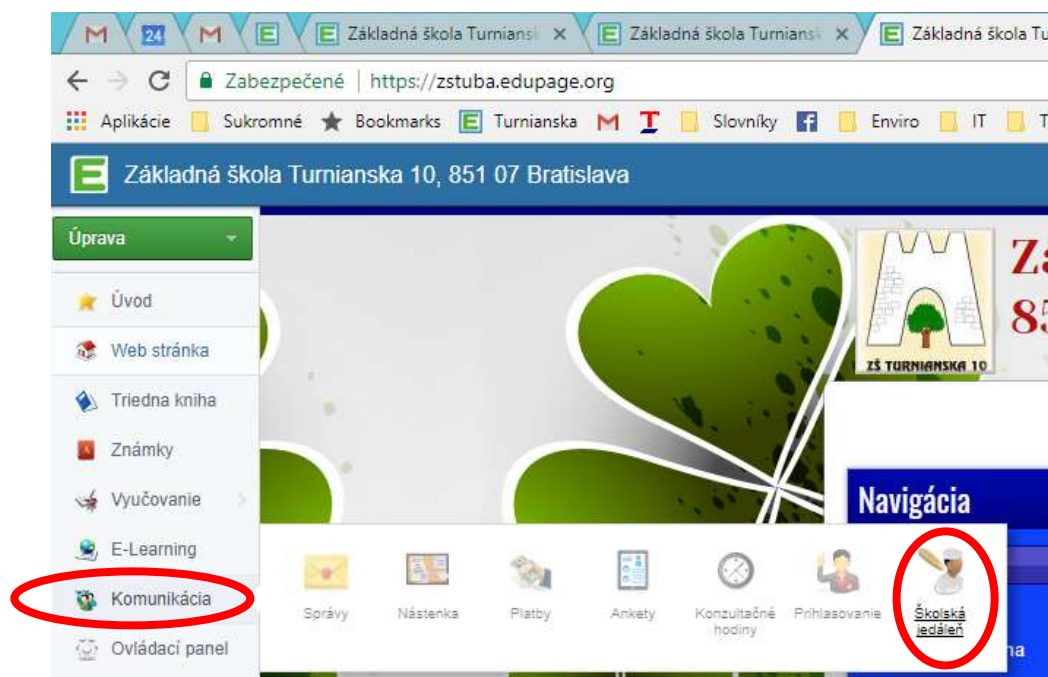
M 24 M E Základná škola Turniansk × Základná škola Turniansk × Základná škola Tu

Zabezpečené | https://zstuba.edupage.org

Aplikácie Sukromné Bookmarks Turnianska Slovníky Enviro IT T

Základná škola Turnianska 10, 851 07 Bratislava

Úprava

Úvod

Web stránka

Triedna kniha

Známky

Vyučovanie

E-Learning

Komunikácia

Ovládací panel

ZŠ TURNIANSKA 10

Za

85

Navigácia

Správy Nástenka Platby Ankety Konzultačné hodiny Prihlasovanie Školská jedáleň

na